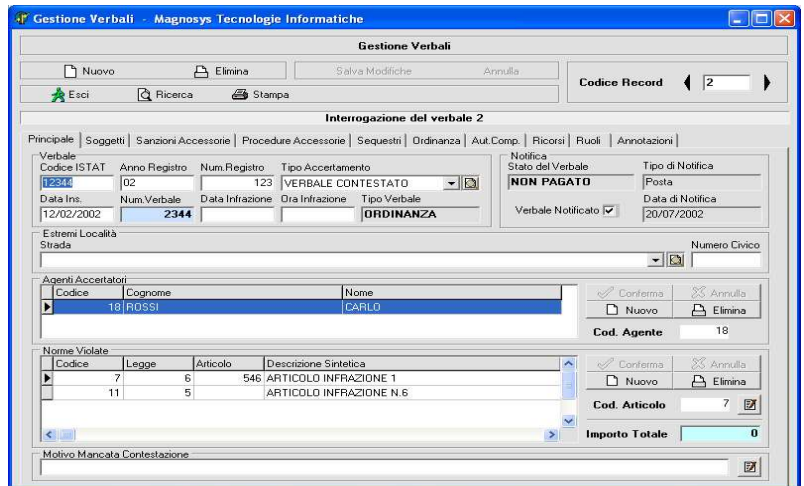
Gestione Verbali - Magnosys Tecnologie Informatiche

Gestione Verbali

Nuovo
Elimina
Salva Modifiche
Annulla
Esci
Ricerca
Stampa

Codice Record 2

Interrogazione del verbale 2

Principale | Soggetti | Sanzioni Accessorie | Procedure Accessorie | Sequestri | Ordinanza | Aut.Comp. | Ricorsi | Ruoli | Annotazioni

Verbale
Codice ISTAT 12344
Anno Registro 02
Num.Registro 123
Tipo Accertamento VERBALE CONTESTATO
Data Ins. 12/02/2002
Num.Verbale 2344
Data Infrazione
Ora Infrazione
Tipo Verbale ORDINANZA

Notifica
Stato del Verbale NON PAGATO
Tipo di Notifica Posta
Verbale Notificato
Data di Notifica 20/07/2002

Estremi Località
Strada
Numero Civico

Agenti Accertatori

| Codice | Cognome | Nome |
|---|---|---|
| 18 | ROSSI | CARLO |

Conferma
Annulla
Nuovo
Elimina
Cod. Agente 18

Norme Violate

| Codice | Legge | Articolo | Descrizione Sintetica |
|---|---|---|---|
| 7 | 6 | 546 | ARTICOLO INFRAZIONE 1 |
| 11 | 5 | | ARTICOLO INFRAZIONE N.6 |

Conferma
Annulla
Nuovo
Elimina
Cod. Articolo 7
Importo Totale 0

Motivo Mancata Contestazione